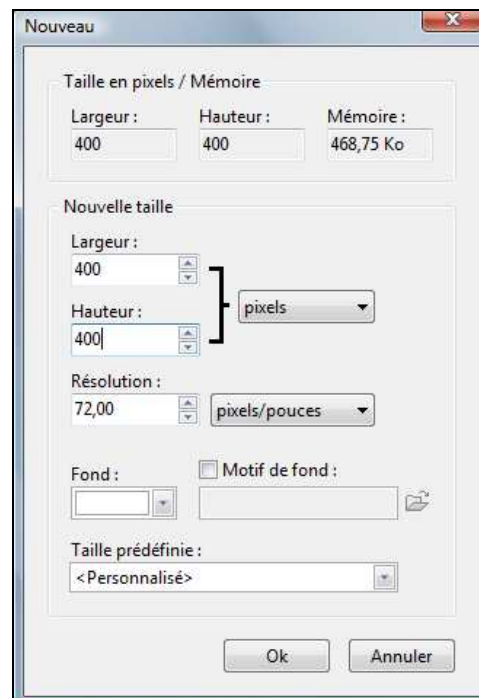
Nouveau

Taille en pixels / Mémoire

Largeur :
400

Hauteur :
400

Mémoire :
468,75 Ko

Nouvelle taille

Largeur :
400

Hauteur :
400

pixels

Résolution :
72,00

pixels/pouces

Fond :

Motif de fond :

Taille prédéfinie :
<Personnalisé>

Ok

Annuler